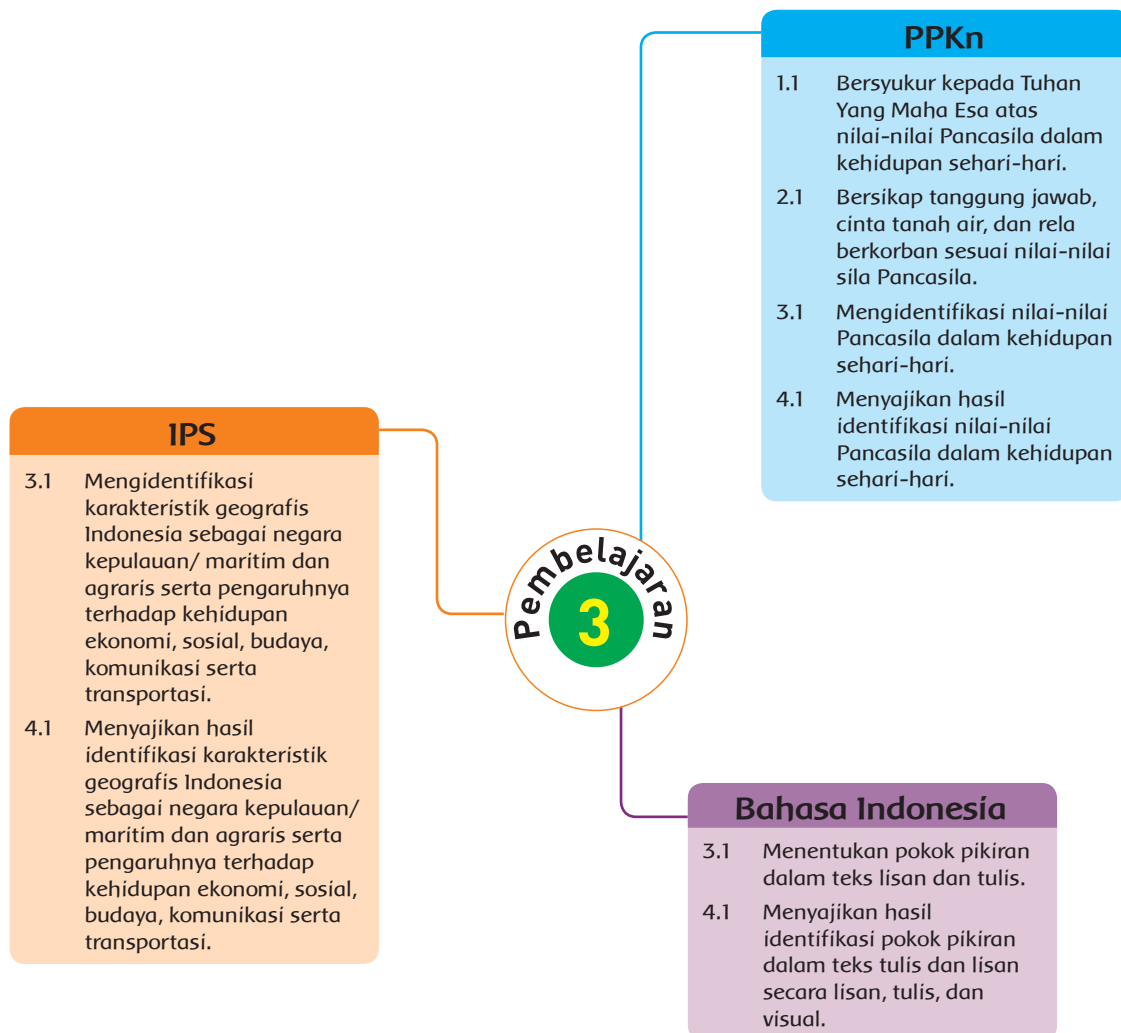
PPKn

1.1 Bersyukur kepada Tuhan Yang Maha Esa atas nilai-nilai Pancasila dalam kehidupan sehari-hari.

2.1 Bersikap tanggung jawab, cinta tanah air, dan rela berkorban sesuai nilai-nilai sila Pancasila.

3.1 Mengidentifikasi nilai-nilai Pancasila dalam kehidupan sehari-hari.

4.1 Menyajikan hasil identifikasi nilai-nilai Pancasila dalam kehidupan sehari-hari.

IPS

3.1 Mengidentifikasi karakteristik geografis Indonesia sebagai negara kepulauan/ maritim dan agraris serta pengaruhnya terhadap kehidupan ekonomi, sosial, budaya, komunikasi serta transportasi.

4.1 Menyajikan hasil identifikasi karakteristik geografis Indonesia sebagai negara kepulauan/ maritim dan agraris serta pengaruhnya terhadap kehidupan ekonomi, sosial, budaya, komunikasi serta transportasi.

Pembelajaran 3

Bahasa Indonesia

3.1 Menentukan pokok pikiran dalam teks lisan dan tulis.

4.1 Menyajikan hasil identifikasi pokok pikiran dalam teks tulis dan lisan secara lisan, tulis, dan visual.